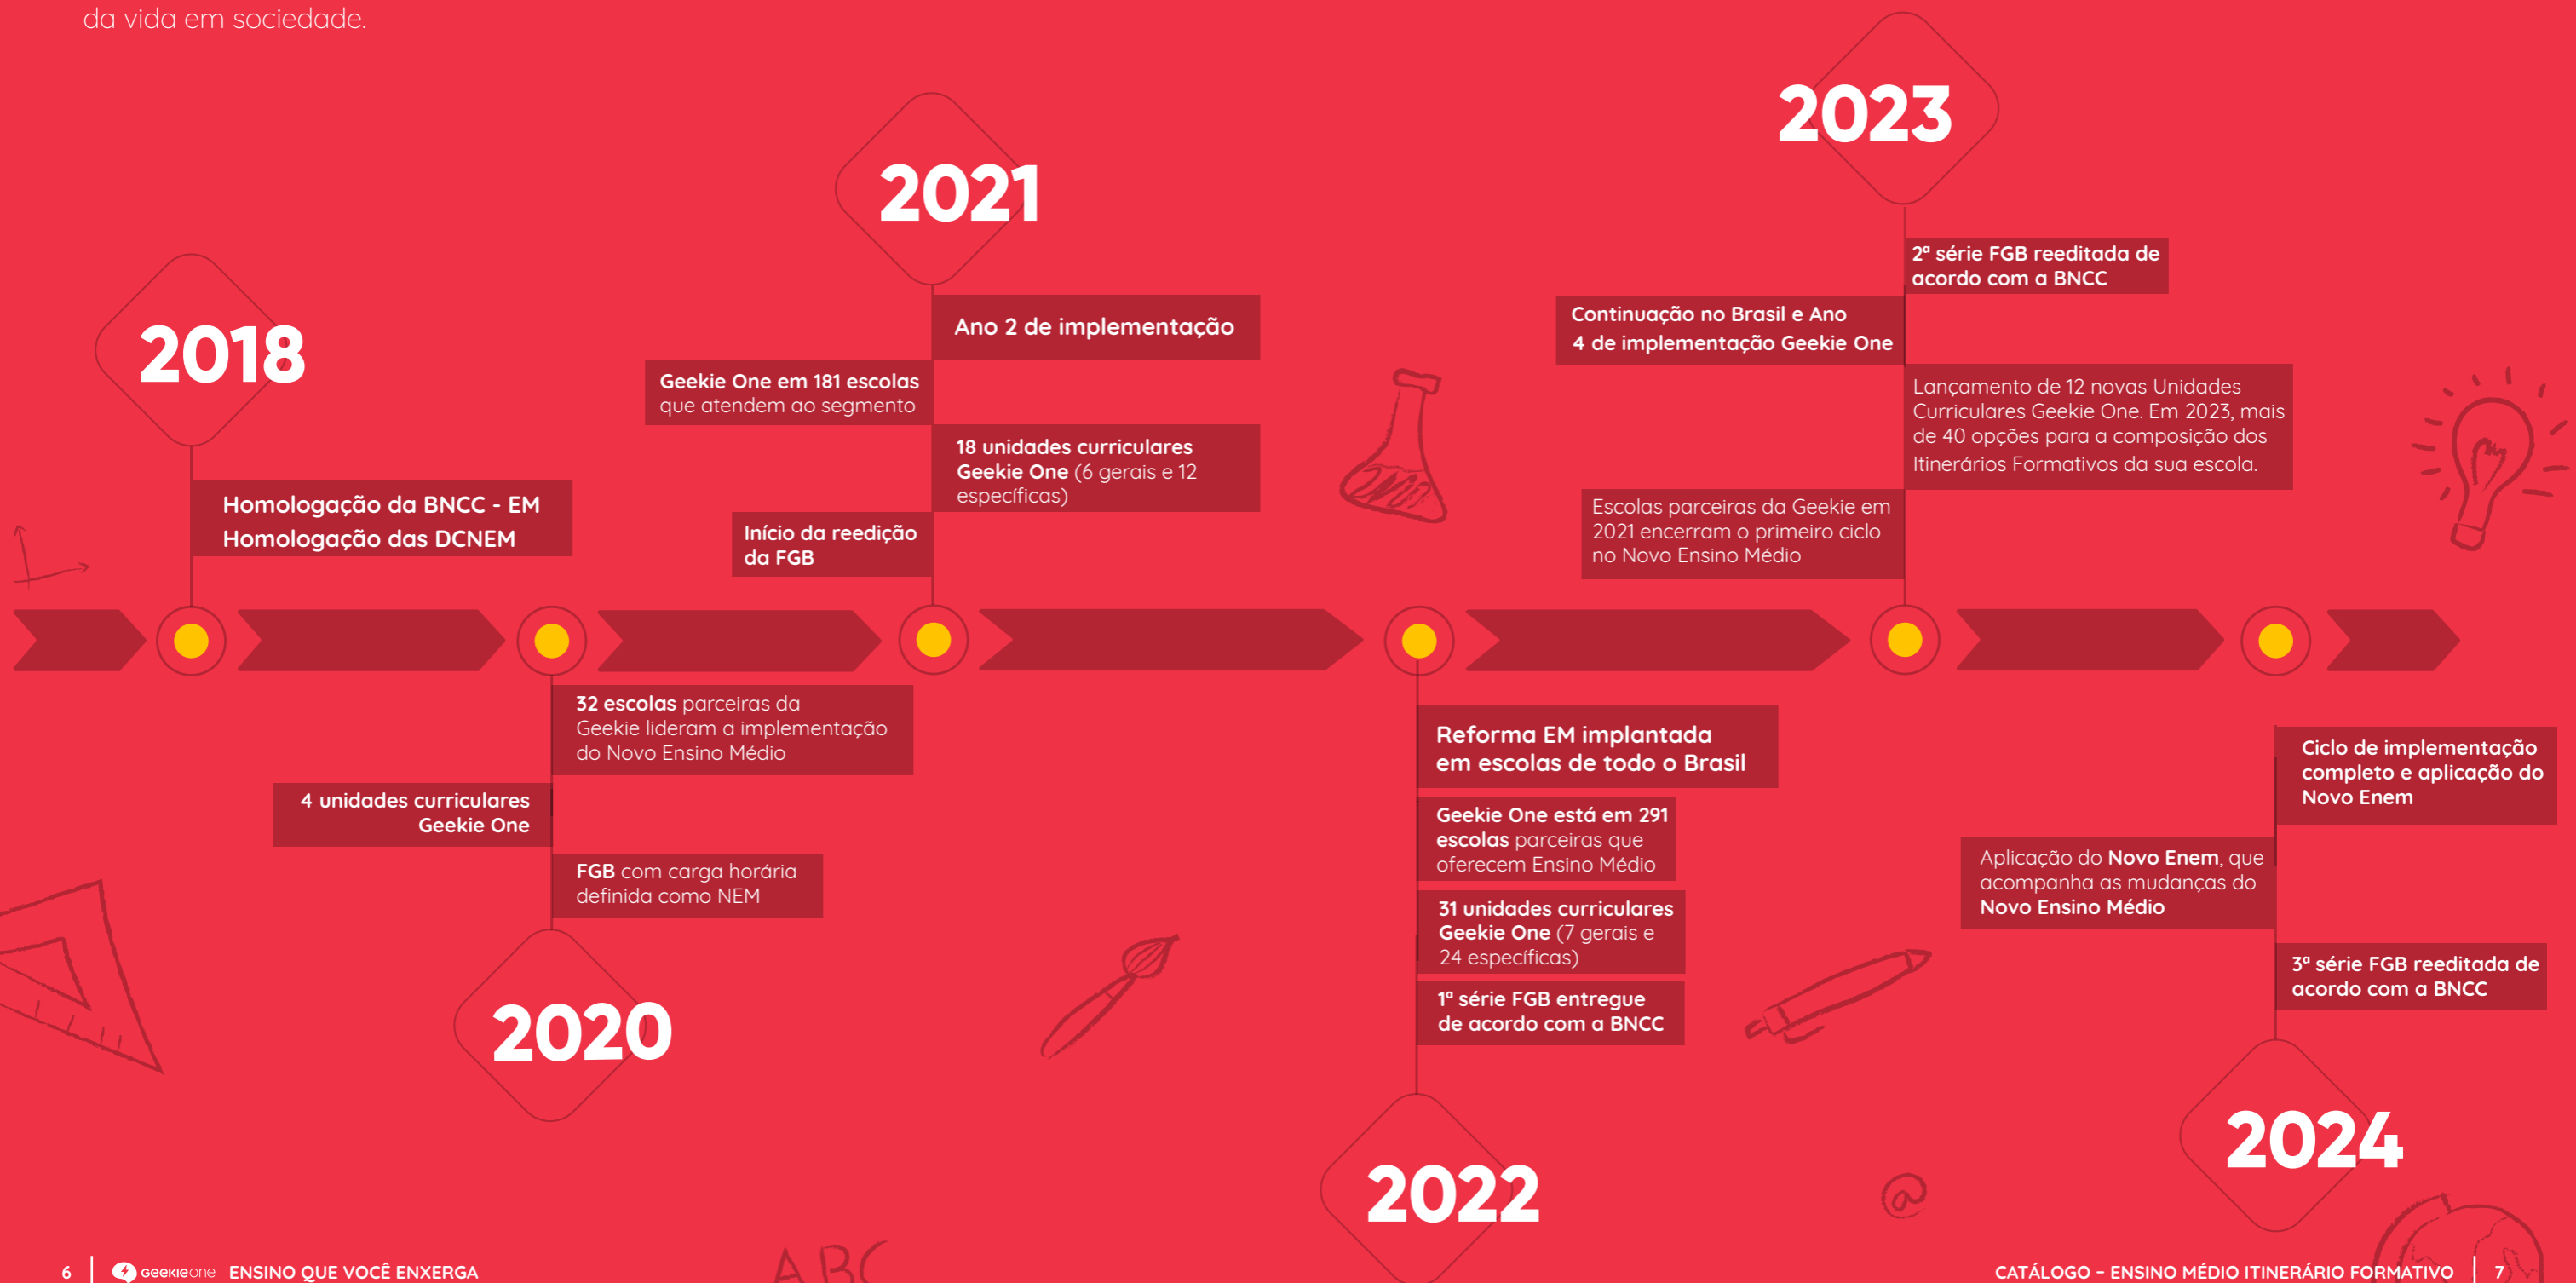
da vida em sociedade.

2018

Homologação da BNCC - EM
Homologação das DCNEM

4 unidades curriculares Geekie One

2020

32 escolas parceiras da Geekie lideram a implementação do Novo Ensino Médio

FGB com carga horária definida como NEM

2021

Ano 2 de implementação

Geekie One em 181 escolas que atendem ao segmento

18 unidades curriculares Geekie One (6 gerais e 12 específicas)

Início da reedição da FGB

2022

Reforma EM implantada em escolas de todo o Brasil

Geekie One está em 291 escolas parceiras que oferecem Ensino Médio

31 unidades curriculares Geekie One (7 gerais e 24 específicas)

1ª série FGB entregue de acordo com a BNCC

2023

2ª série FGB reeditada de acordo com a BNCC

Continuação no Brasil e Ano 4 de implementação Geekie One

Lançamento de 12 novas Unidades Curriculares Geekie One. Em 2023, mais de 40 opções para a composição dos Itinerários Formativos da sua escola.

Escolas parceiras da Geekie em 2021 encerram o primeiro ciclo no Novo Ensino Médio

2024

Ciclo de implementação completo e aplicação do Novo Enem

Aplicação do Novo Enem, que acompanha as mudanças do Novo Ensino Médio

3ª série FGB reeditada de acordo com a BNCC

ABC

6 | geekie one ENSINO QUE VOCÊ ENXERGA

CATÁLOGO - ENSINO MÉDIO ITINERÁRIO FORMATIVO | 7